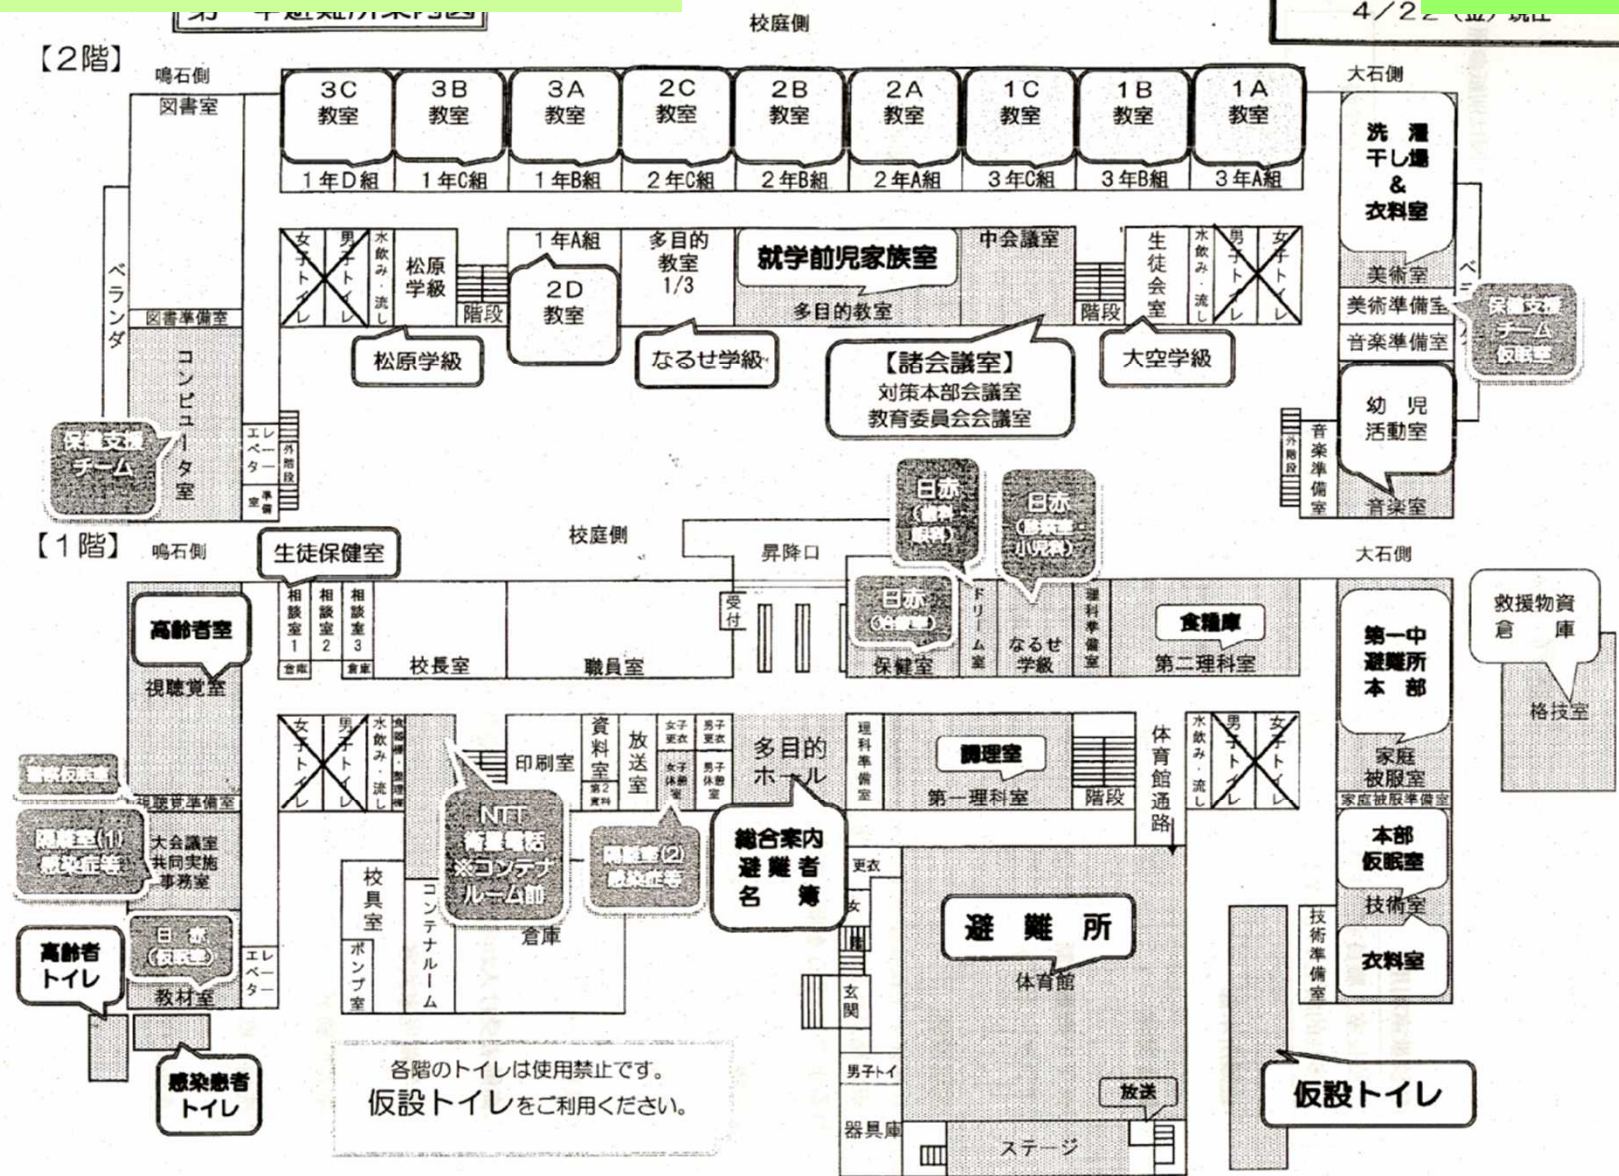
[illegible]避難所案内図

校庭側

4/2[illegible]現在

【2階】

鳴石側

大石側

図書室

3C 教室
3B 教室
3A 教室
2C 教室
2B 教室
2A 教室
1C 教室
1B 教室
1A 教室

1年D組
1年C組
1年B組
2年C組
2年B組
2年A組
3年C組
3年B組
3年A組

洗濯干し場 & 衣料室

ベランダ

女子トイレ
男子トイレ
水飲み・流し
松原学級
階段
1年A組
2D 教室
多目的教室 1/3
就学前児家族室
多目的教室
中会議室
階段
生徒会室
水飲み・流し
男子トイレ
女子トイレ

美術室
美術準備室
保健支援チーム仮眠室
音楽準備室

図書準備室

松原学級
なるせ学級
【諸会議室】
対策本部会議室
教育委員会会議室
大空学級

コンピュータ室

保健支援チーム

エレベーター
外階段
準備室

幼児活動室

外階段
音楽準備室
音楽室

日赤(歯科・眼科)
日赤(内科・小児科)

【1階】

鳴石側

生徒保健室

校庭側

昇降口

大石側

救援物資倉庫

高齢者室

相談室1
相談室2
相談室3
倉庫
倉庫
校長室
職員室
受付
日赤(治療室)
保健室
ドリーム室
なるせ学級
理科準備室
食糧庫
第二理科室

第一中避難所本部

格技室

視聴覚室

女子トイレ
男子トイレ
水飲み・流し
倉庫・整理
印刷室
資料室
第2資料
放送室
女子更衣
男子更衣
女子休憩
男子休憩
多目的ホール
理科準備室
調理室
第一理科室
階段
体育館通路
水飲み・流し
男子トイレ
女子トイレ

家庭被服室
家庭被服準備室

警察仮眠室

視聴覚準備室

隔離室(1) 感染症等

大会議室 共同実施事務室

NTT 特設電話 ※コンテナルーム前

隔離室(2) 感染症等

総合案内 避難者名簿

本部仮眠室

技術室

校具室
ポンプ室
コンテナルーム
倉庫

更衣
女
階段
玄関

避難所
体育館

技術準備室
衣料室

日赤(仮眠室)

高齢者トイレ

教材室

エレベーター

感染患者トイレ

各階のトイレは使用禁止です。
仮設トイレをご利用ください。

男子トイ
器具庫
放送
ステージ

仮設トイレ